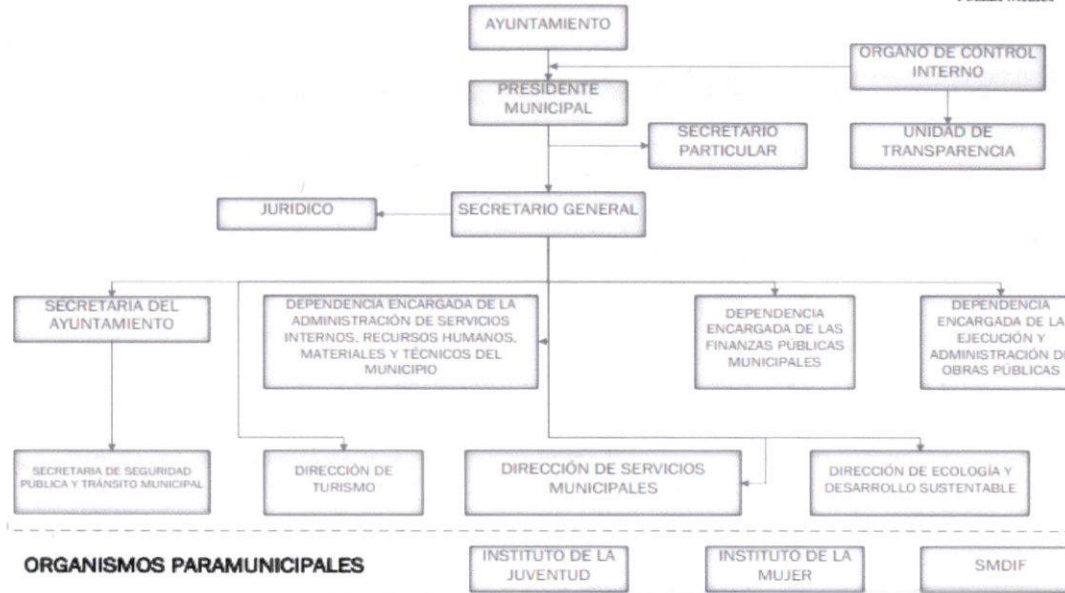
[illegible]

AYUNTAMIENTO

ORGANO DE CONTROL INTERNO

PRESIDENTE MUNICIPAL

SECRETARIO PARTICULAR

UNIDAD DE TRANSPARENCIA

JURIDICO

SECRETARIO GENERAL

SECRETARIA DEL AYUNTAMIENTO

DEPENDENCIA ENCARGADA DE LA ADMINISTRACIÓN DE SERVICIOS INTERNOS, RECURSOS HUMANOS, MATERIALES Y TÉCNICOS DEL MUNICIPIO

DEPENDENCIA ENCARGADA DE LAS FINANZAS PÚBLICAS MUNICIPALES

DEPENDENCIA ENCARGADA DE LA EJECUCIÓN Y ADMINISTRACIÓN D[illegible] OBRAS PUBLICAS

SECRETARIA DE SEGURIDAD PÚBLICA Y TRÁNSITO MUNICIPAL

DIRECCIÓN DE TURISMO

DIRECCIÓN DE SERVICIOS MUNICIPALES

DIRECCIÓN DE ECOLOGÍA Y DESARROLLO SUSTENTABLE

ORGANISMOS PARAMUNICIPALES

INSTITUTO DE LA JUVENTUD

INSTITUTO DE LA MUJER

SMDIF